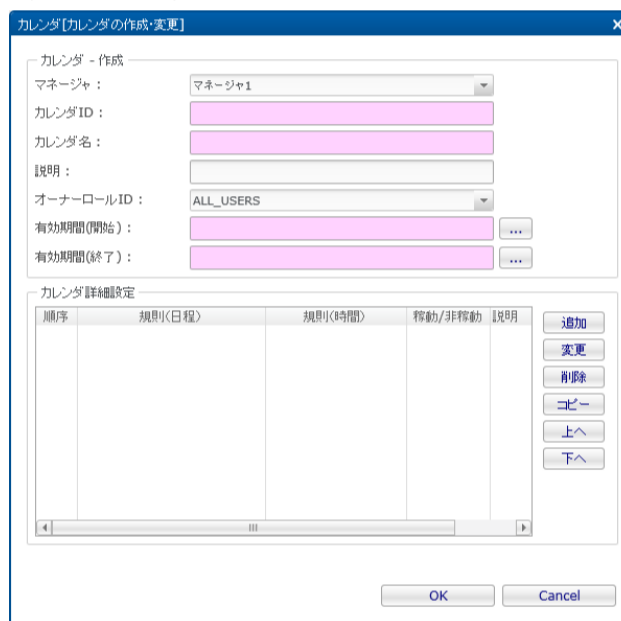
カレンダ[カレンダの作成・変更]

カレンダ - 作成

マネージャ： マネージャ1

カレンダID：

カレンダ名：

説明：

オーナーロールID： ALL_USERS

有効期間(開始)： ...

有効期間(終了)： ...

カレンダ詳細設定

| 順序 | 規則(日程) | 規則(時間) | 稼動/非稼動 | 説明 |
|---|---|---|---|---|

追加
変更
削除
コピー
上へ
下へ

OK
Cancel